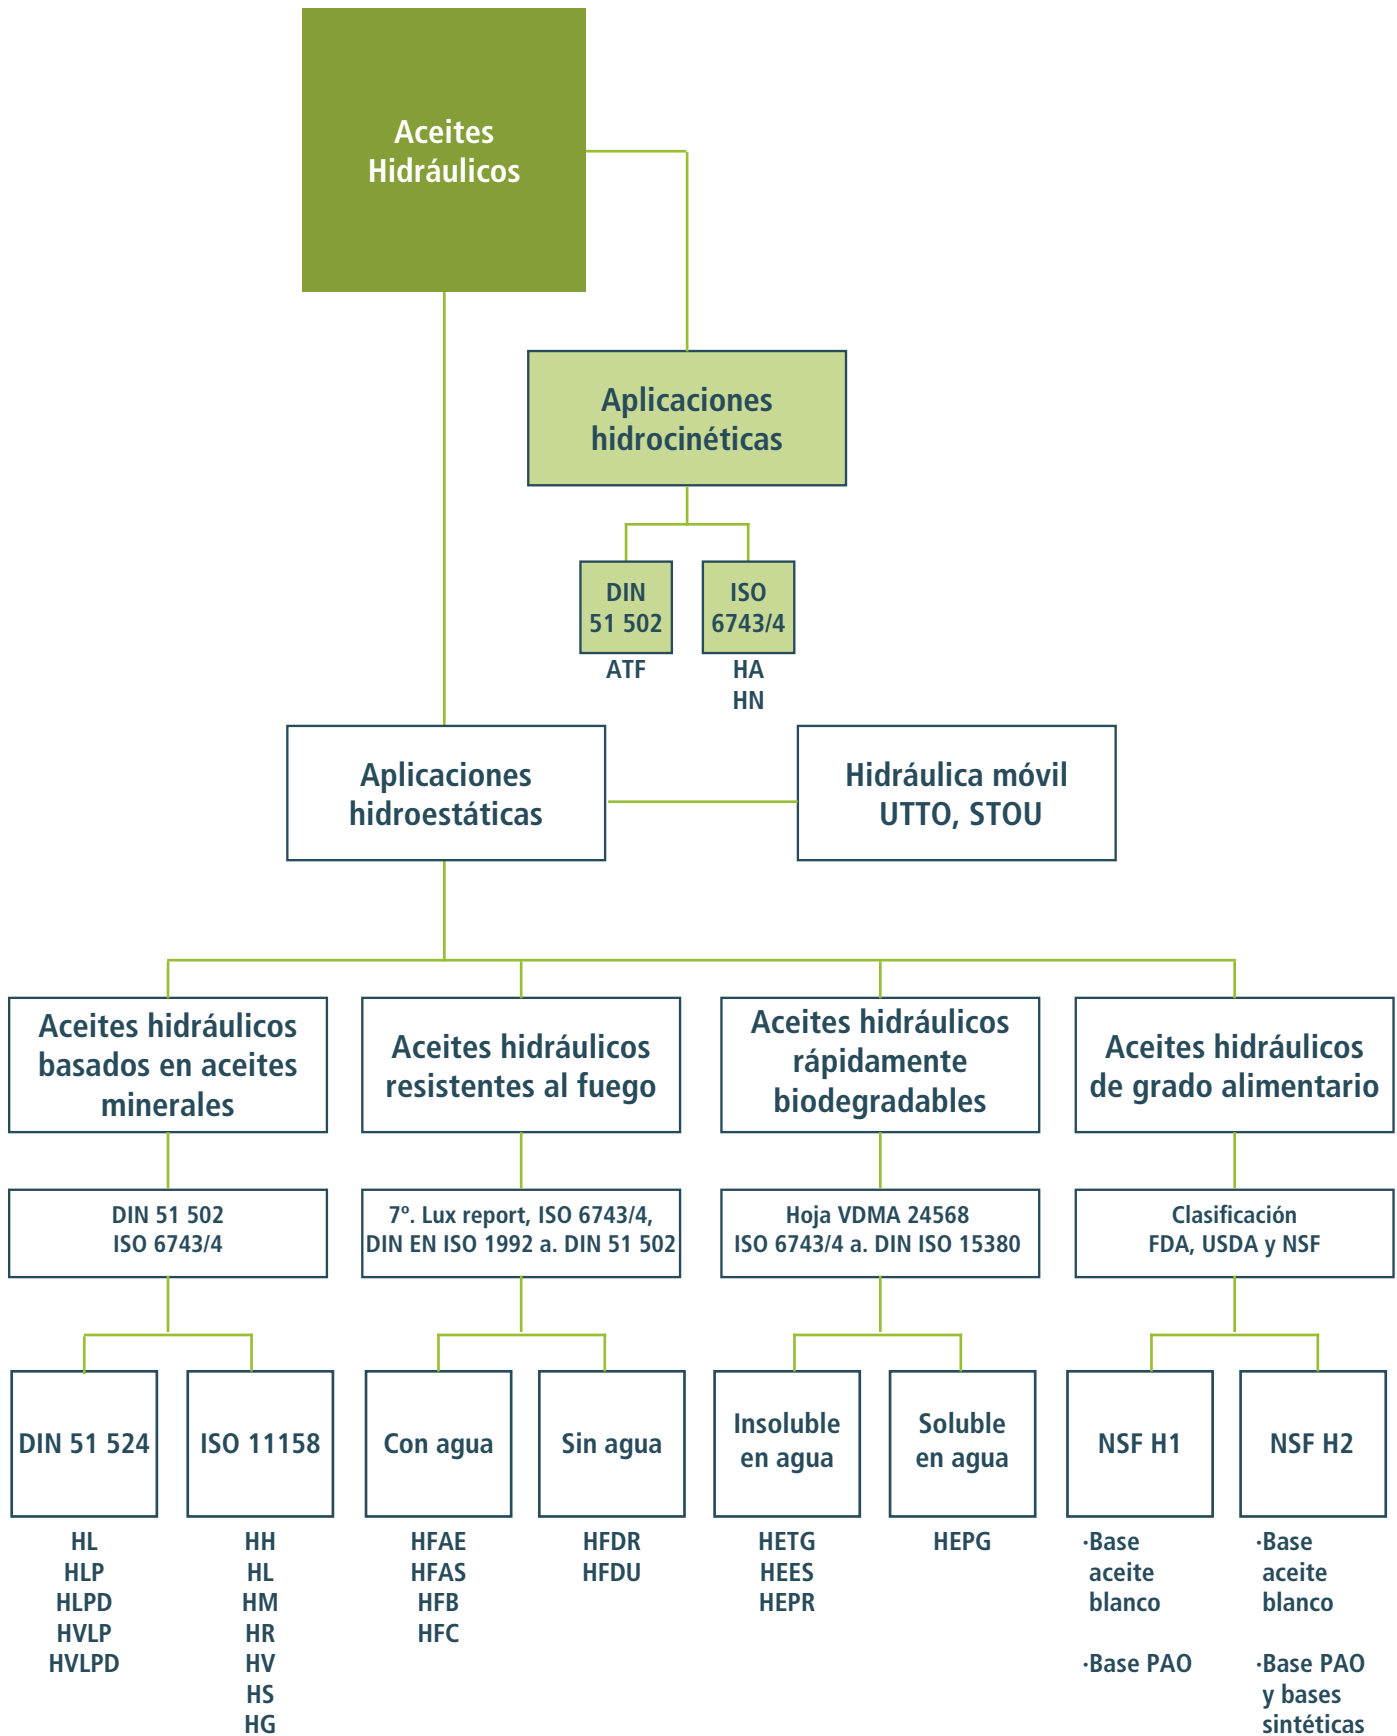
Aceites Hidráulicos

Aplicaciones hidrocinéticas

DIN 51 502
ATF

ISO 6743/4
HA
HN

Aplicaciones hidroestáticas

Hidráulica móvil UTTO, STOU

Aceites hidráulicos basados en aceites minerales

DIN 51 502
ISO 6743/4

DIN 51 524
HL
HLP
HLPD
HVLP
HVLPD

ISO 11158
HH
HL
HM
HR
HV
HS
HG

Aceites hidráulicos resistentes al fuego

7°. Lux report, ISO 6743/4, DIN EN ISO 1992 a. DIN 51 502

Con agua
HFAE
HFAS
HFB
HFC

Sin agua
HFDR
HFDU

Aceites hidráulicos rápidamente biodegradables

Hoja VDMA 24568
ISO 6743/4 a. DIN ISO 15380

Insoluble en agua
HETG
HEES
HEPR

Soluble en agua
HEPG

Aceites hidráulicos de grado alimentario

Clasificación FDA, USDA y NSF

NSF H1
·Base aceite blanco

·Base PAO

NSF H2
·Base aceite blanco

·Base PAO y bases sintéticas